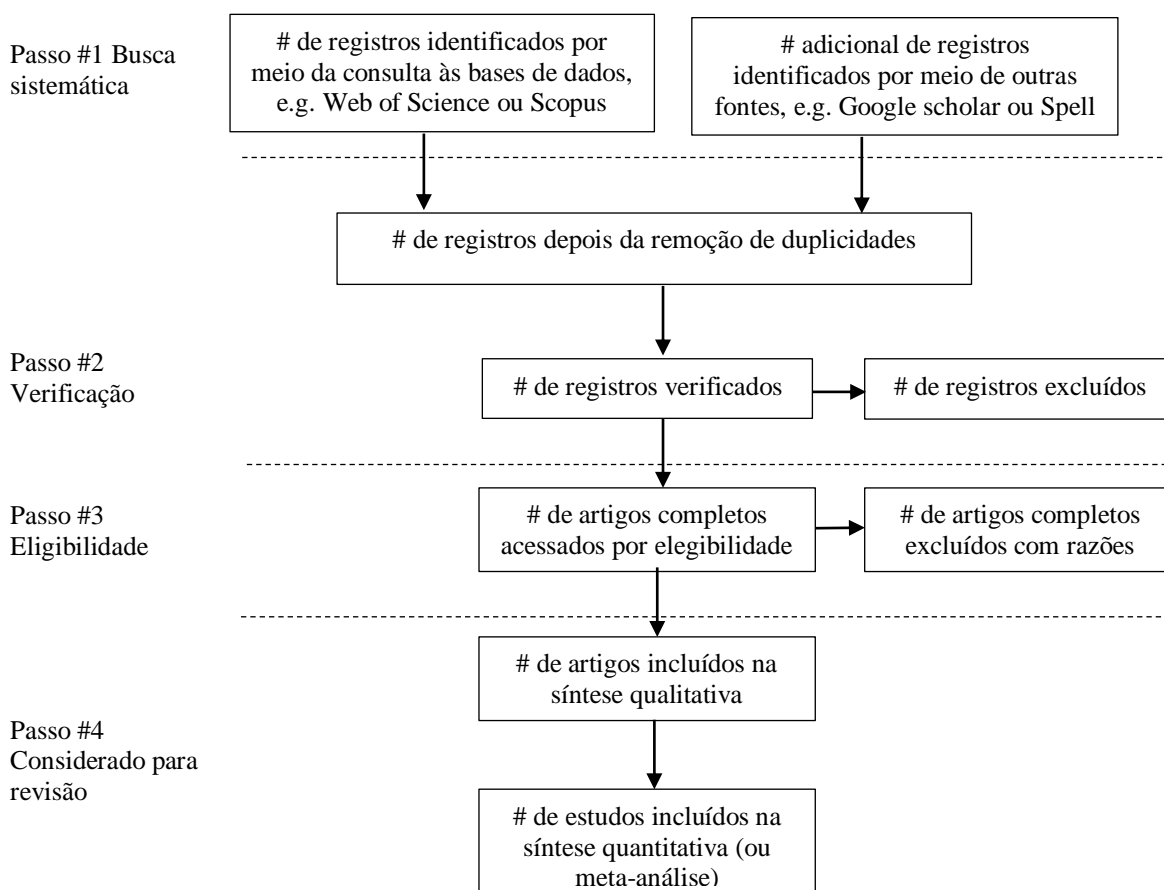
Passo #1 Busca sistemática

# de registros identificados por meio da consulta às bases de dados, e.g. Web of Science ou Scopus

# adicional de registros identificados por meio de outras fontes, e.g. Google scholar ou Spell

# de registros depois da remoção de duplicidades

Passo #2 Verificação

# de registros verificados

# de registros excluídos

Passo #3 Eligibilidade

# de artigos completos acessados por elegibilidade

# de artigos completos excluídos com razões

# de artigos incluídos na síntese qualitativa

Passo #4 Considerado para revisão

# de estudos incluídos na síntese quantitativa (ou meta-análise)